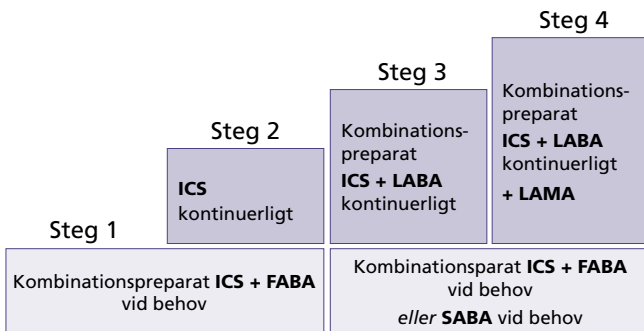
Steg 4

Steg 3

Kombinationspreparat
ICS + LABA
kontinuerligt
+ LAMA

Steg 2

Kombinationspreparat
ICS + LABA
kontinuerligt

ICS
kontinuerligt

Steg 1

Kombinationspreparat ICS + FABA vid behov

Kombinationsparat ICS + FABA vid behov
eller SABA vid behov